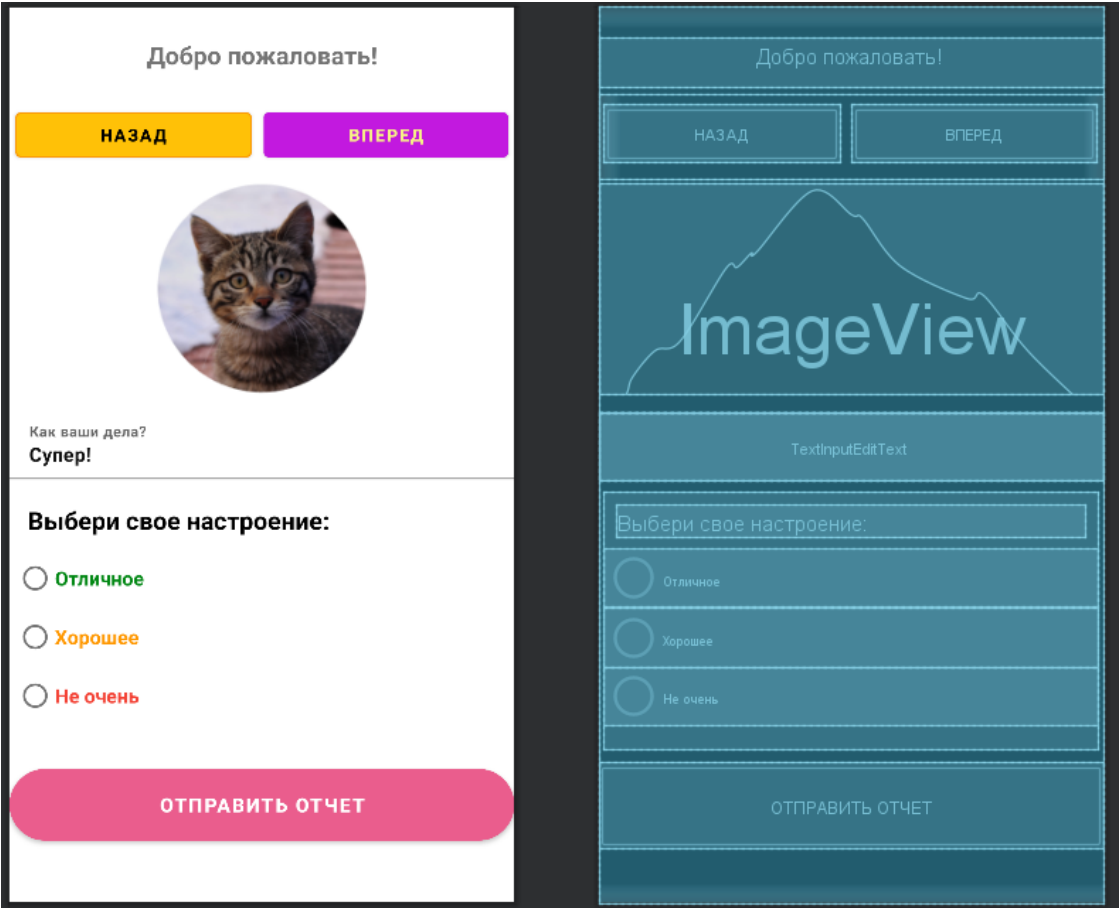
Добро пожаловать!

НАЗАД

ВПЕРЕД

Как ваши дела?

Супер!

Выбери свое настроение:

Отличное

Хорошее

Не очень

ОТПРАВИТЬ ОТЧЕТ

Добро пожаловать!

НАЗАД

ВПЕРЕД

ImageView

TextInputEditText

Выбери свое настроение:

Отличное

Хорошее

Не очень

ОТПРАВИТЬ ОТЧЕТ